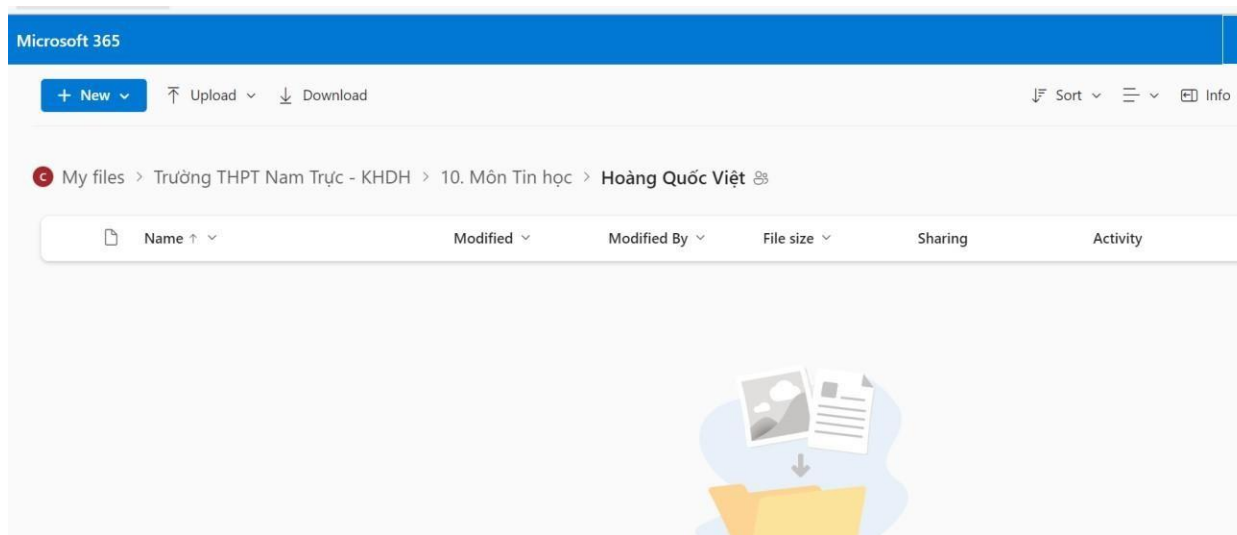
Microsoft 365

+ New ⌄ Upload ⌄ Download

Sort ⌄ Info

C My files > Trường THPT Nam Trực - KHDH > 10. Môn Tin học > Hoàng Quốc Việt

| Name ↑ ⌄ | Modified ⌄ | Modified By ⌄ | File size ⌄ | Sharing | Activity |
|---|---|---|---|---|---|